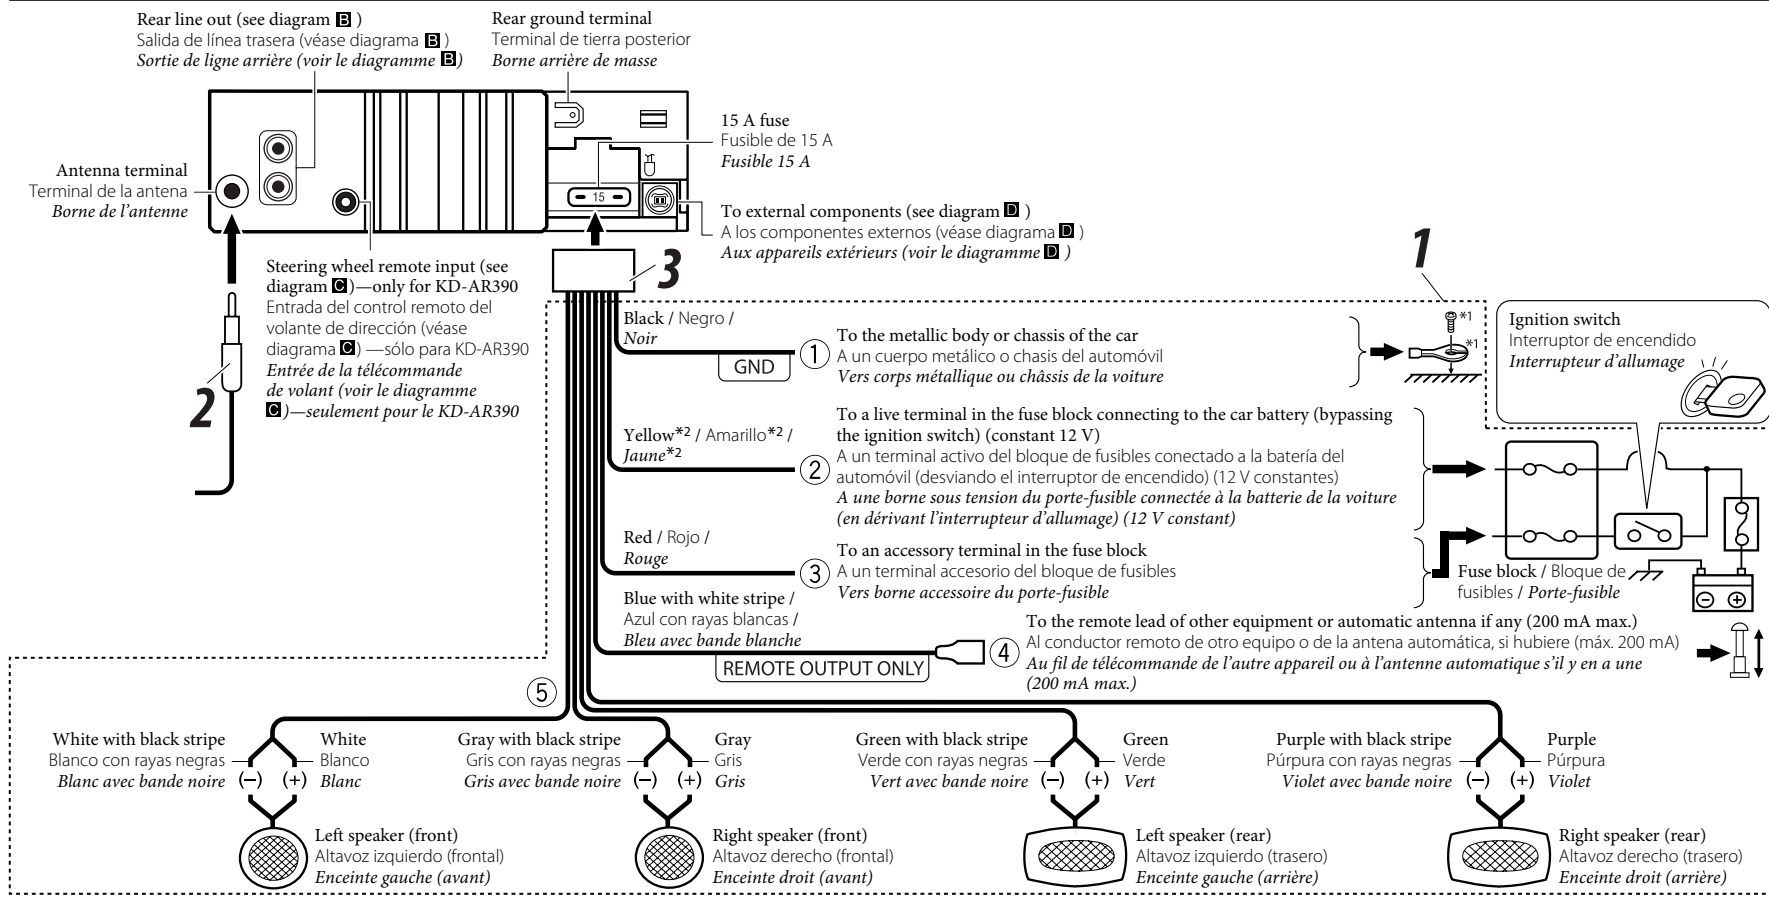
Rear line out (see diagram B)
Salida de línea trasera (véase diagrama B)
Sortie de ligne arrière (voir le diagramme B)

Rear ground terminal
Terminal de tierra posterior
Borne arrière de masse

15 A fuse
Fusible de 15 A
Fusible 15 A

15

Antenna terminal
Terminal de la antena
Borne de l'antenne

To external components (see diagram D)
A los componentes externos (véase diagrama D)
Aux appareils extérieurs (voir le diagramme D)

Steering wheel remote input (see diagram C)—only for KD-AR390
Entrada del control remoto del volante de dirección (véase diagrama C) —sólo para KD-AR390
Entrée de la télécommande de volant (voir le diagramme C)—seulement pour le KD-AR390

2

3

1

*1

*1

Ignition switch
Interruptor de encendido
Interrupteur d'allumage

Black / Negro / Noir

GND

① To the metallic body or chassis of the car
A un cuerpo metálico o chasis del automóvil
Vers corps métallique ou châssis de la voiture

Yellow*2 / Amarillo*2 / Jaune*2

② To a live terminal in the fuse block connecting to the car battery (bypassing the ignition switch) (constant 12 V)
A un terminal activo del bloque de fusibles conectado a la batería del automóvil (desviando el interruptor de encendido) (12 V constantes)
A une borne sous tension du porte-fusible connectée à la batterie de la voiture (en dérivant l'interrupteur d'allumage) (12 V constant)

Red / Rojo / Rouge

③ To an accessory terminal in the fuse block
A un terminal accesorio del bloque de fusibles
Vers borne accessoire du porte-fusible

Fuse block / Bloque de fusibles / Porte-fusible

Blue with white stripe / Azul con rayas blancas / Bleu avec bande blanche

REMOTE OUTPUT ONLY

④ To the remote lead of other equipment or automatic antenna if any (200 mA max.)
Al conductor remoto de otro equipo o de la antena automática, si hubiere (máx. 200 mA)
Au fil de télécommande de l'autre appareil ou à l'antenne automatique s'il y en a une (200 mA max.)

⑤

White with black stripe
Blanco con rayas negras
Blanc avec bande noire
(–) (+)
White
Blanco
Blanc

Left speaker (front)
Altavoz izquierdo (frontal)
Enceinte gauche (avant)

Gray with black stripe
Gris con rayas negras
Gris avec bande noire
(–) (+)
Gray
Gris
Gris

Right speaker (front)
Altavoz derecho (frontal)
Enceinte droit (avant)

Green with black stripe
Verde con rayas negras
Vert avec bande noire
(–) (+)
Green
Verde
Vert

Left speaker (rear)
Altavoz izquierdo (trasero)
Enceinte gauche (arrière)

Purple with black stripe
Púrpura con rayas negras
Violet avec bande noire
(–) (+)
Purple
Púrpura
Violet

Right speaker (rear)
Altavoz derecho (trasero)
Enceinte droit (arrière)